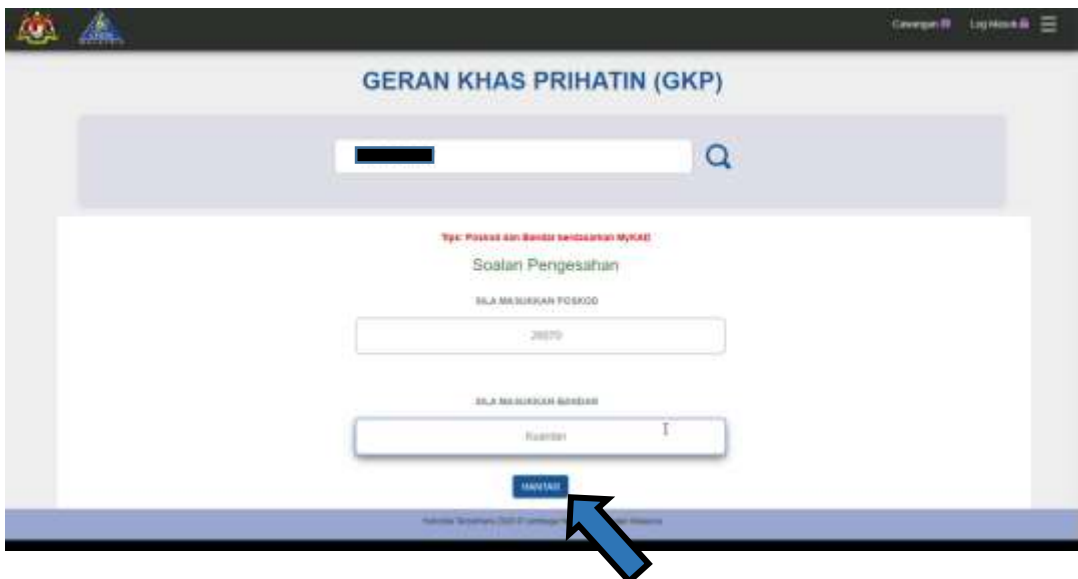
Cawangan Log Masuk

GERAN KHAS PRIHATIN (GKP)

Tips: Poskod dan Bandar berdasarkan MyKAD

Soalan Pengesahan

SILA MASUKKAN POSKOD

26070

SILA MASUKKAN BANDAR

Kuantan

HANTAR

Hakcipta Terpelihara 2020 © Lembaga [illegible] Malaysia